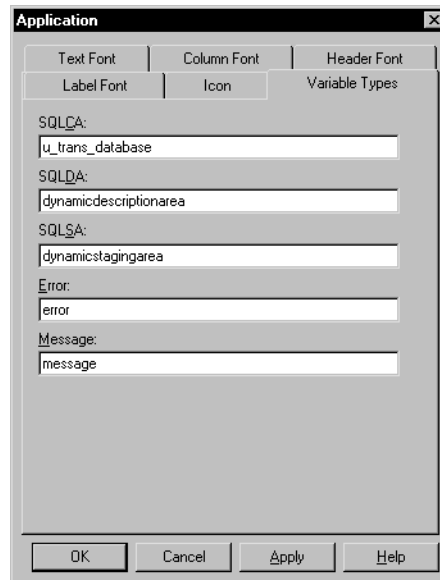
Application

Text Font
Column Font
Header Font
Label Font
Icon
Variable Types

SQLCA:
u_trans_database

SQLDA:
dynamicdescriptionarea

SQLSA:
dynamicstagingarea

Error:
error

Message:
message

OK
Cancel
Apply
Help